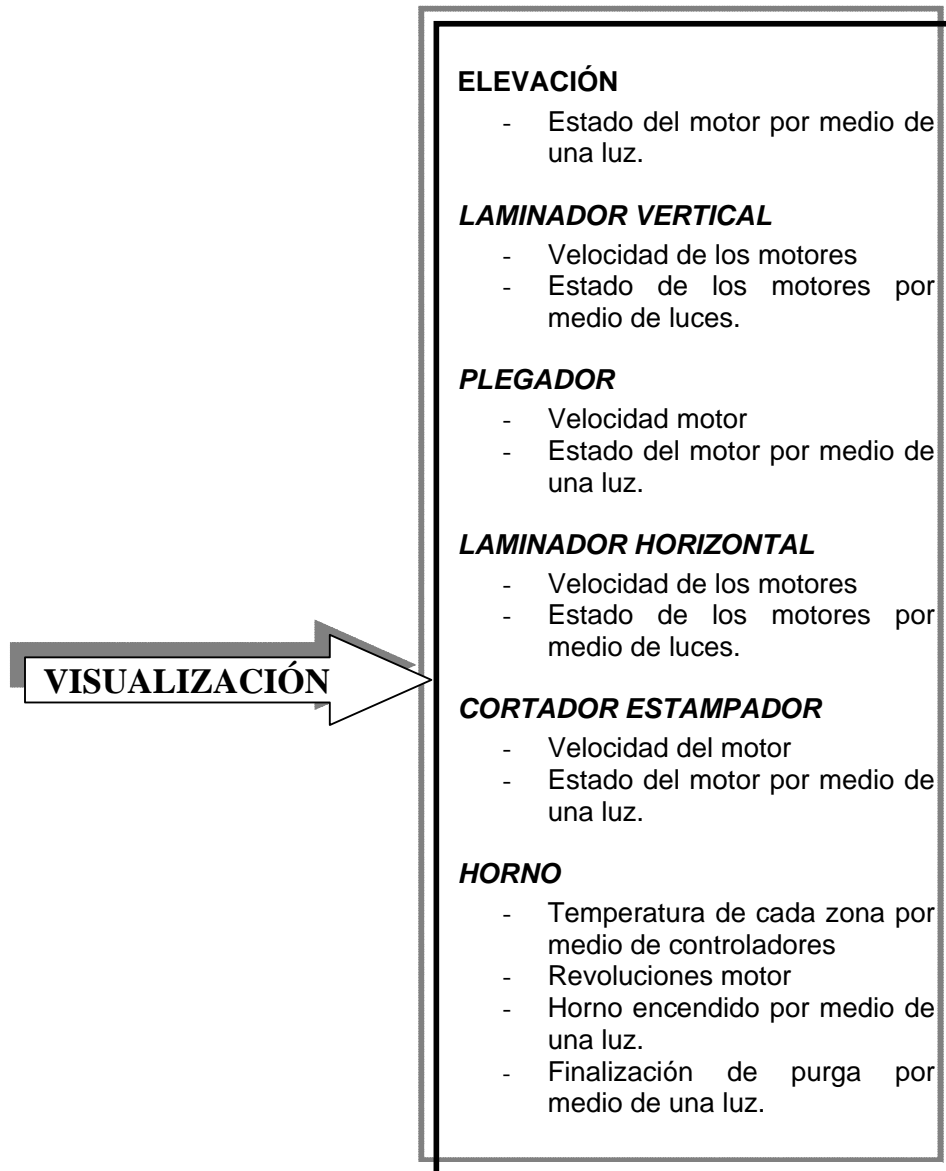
VISUALIZACIÓN

ELEVACIÓN
- Estado del motor por medio de una luz.

LAMINADOR VERTICAL
- Velocidad de los motores
- Estado de los motores por medio de luces.

PLEGADOR
- Velocidad motor
- Estado del motor por medio de una luz.

LAMINADOR HORIZONTAL
- Velocidad de los motores
- Estado de los motores por medio de luces.

CORTADOR ESTAMPADOR
- Velocidad del motor
- Estado del motor por medio de una luz.

HORNO
- Temperatura de cada zona por medio de controladores
- Revoluciones motor
- Horno encendido por medio de una luz.
- Finalización de purga por medio de una luz.